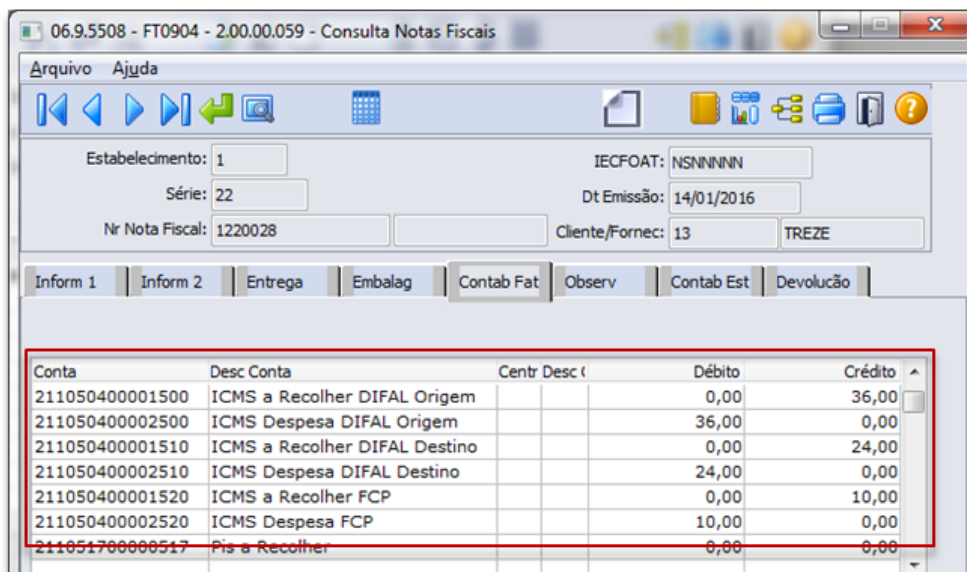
06.9.5508 - FT0904 - 2.00.00.059 - Consulta Notas Fiscais

Arquivo Ajuda

Estabelecimento: 1
Série: 22
Nr Nota Fiscal: 1220028
IECFOAT: NSNNNNN
Dt Emissão: 14/01/2016
Cliente/Fornec: 13 TREZE

Inform 1 | Inform 2 | Entrega | Embalag | Contab Fat | Observ | Contab Est | Devolução

| Conta | Desc Conta | Centr | Desc C | Débito | Crédito |
|---|---|---|---|---|---|
| 211050400001500 | ICMS a Recolher DIFAL Origem | | | 0,00 | 36,00 |
| 211050400002500 | ICMS Despesa DIFAL Origem | | | 36,00 | 0,00 |
| 211050400001510 | ICMS a Recolher DIFAL Destino | | | 0,00 | 24,00 |
| 211050400002510 | ICMS Despesa DIFAL Destino | | | 24,00 | 0,00 |
| 211050400001520 | ICMS a Recolher FCP | | | 0,00 | 10,00 |
| 211050400002520 | ICMS Despesa FCP | | | 10,00 | 0,00 |
| 211051700000517 | Pis a Recolher | | | 0,00 | 0,00 |